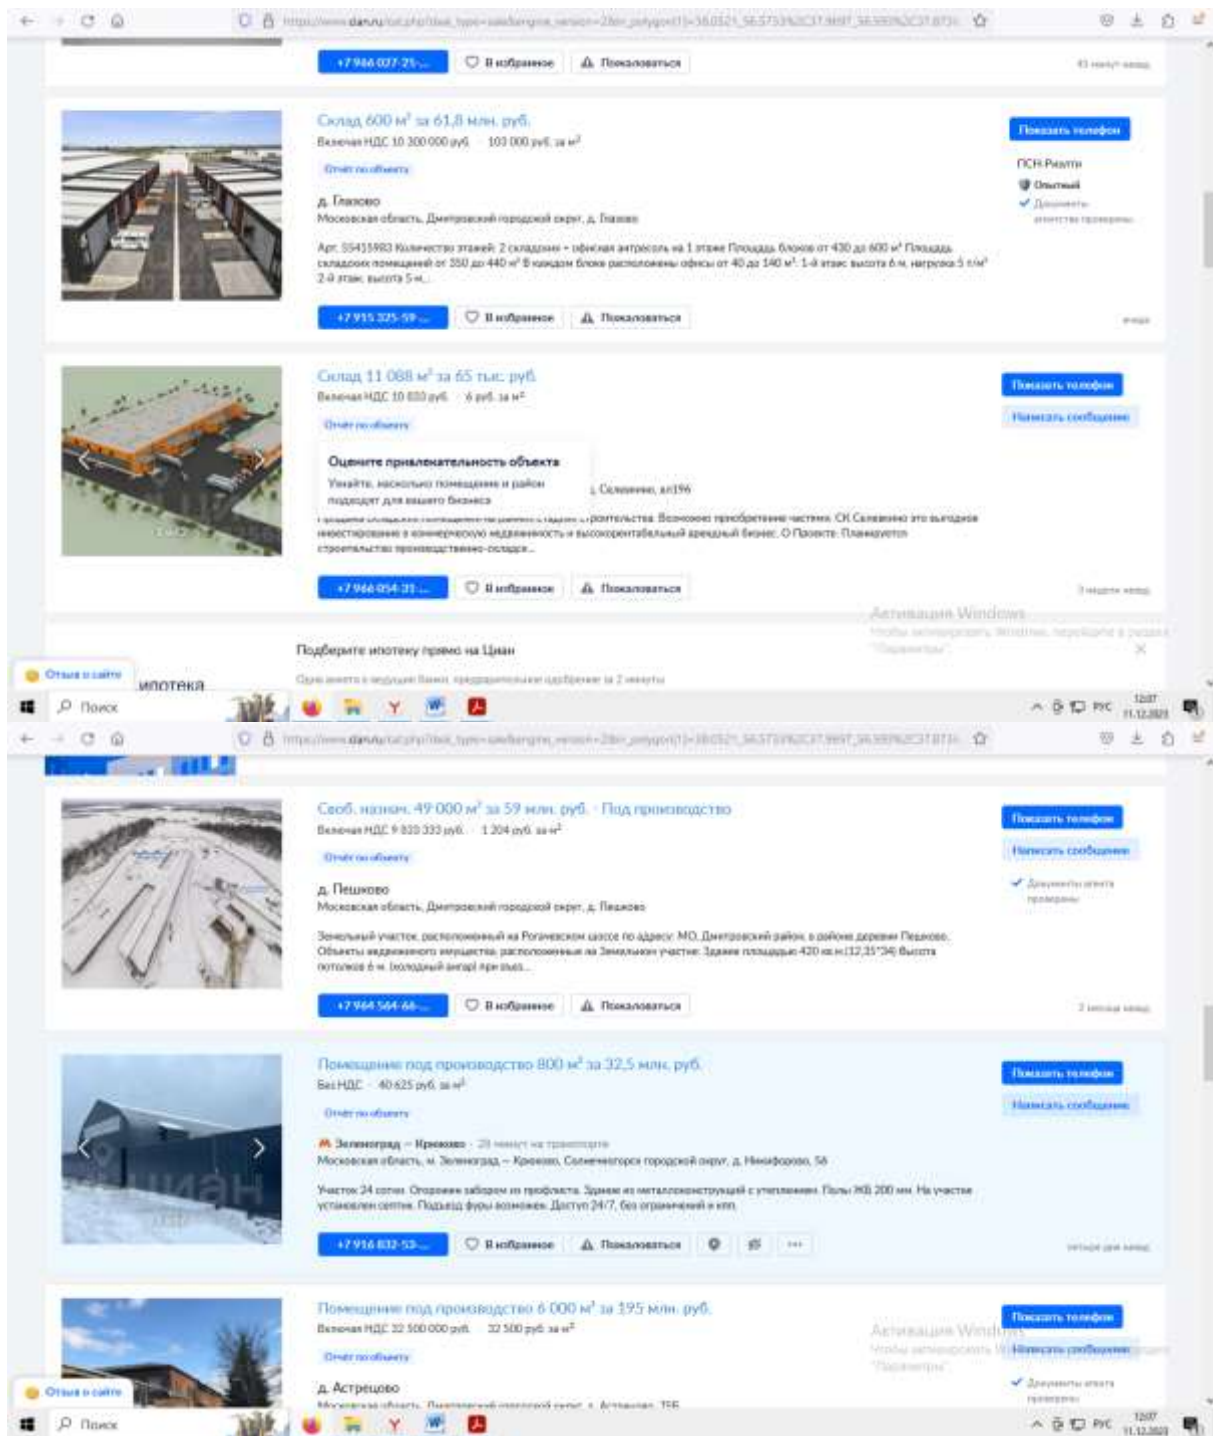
+7 966 027-21-... В избранное Пожаловаться

Склад 600 м² за 61,8 млн. руб.
Включая НДС 10 300 000 руб. · 103 000 руб. за м²
Отчёт по объекту
д. Глазово
Московская область, Дмитровский городской округ, д. Глазово
Арт. 55415983 Количество этажей: 2 складские + офисная антресоль на 1 этаже Площадь блоков от 430 до 600 м² Площадь складских помещений от 350 до 440 м² В каждом блоке расположены офисы от 40 до 140 м². 1-й этаж: высота 6 м, нагрузка 5 т/м² 2-й этаж: высота 5 м...
+7 915 325-59-... В избранное Пожаловаться
Показать телефон
ПСН-Риэлти
Опытный
Документы агентства проверены

Склад 11 088 м² за 65 тыс. руб.
Включая НДС 10 833 руб. · 6 руб. за м²
Отчёт по объекту
Оцените привлекательность объекта
Укажите, насколько помещение и район подходят для вашего бизнеса
, Селевкино, вл19б
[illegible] строительства. Возможно приобретение частями. СК Селевкино это выгодное инвестирование в коммерческую недвижимость и высокорентабельный арендный бизнес. О Проекте: Планируется строительство производственно-складск...
+7 966 054-31-... В избранное Пожаловаться
Показать телефон
Написать сообщение
Активация Windows

Подберите ипотеку прямо на Циан
Отзыв о сайте
ипотека
Поиск
РУС 12:07 11.12.2023

Своб. назнач. 49 000 м² за 59 млн. руб. · Под производство
Включая НДС 9 833 333 руб. · 1 204 руб. за м²
Отчёт по объекту
д. Пешково
Московская область, Дмитровский городской округ, д. Пешково
Земельный участок, расположенный на Рогачевском шоссе по адресу: МО, Дмитровский район, в районе деревни Пешково. Объекты недвижимого имущества, расположенные на Земельном участке: Здание площадью 420 кв.м (12,35*34) Высота потолков 6 м. (холодный ангар) при зиць...
+7 964 564-66-... В избранное Пожаловаться
Показать телефон
Написать сообщение
Документы агента проверены

Помещение под производство 800 м² за 32,5 млн. руб.
Без НДС · 40 625 руб. за м²
Отчёт по объекту
Зеленоград — Крюково · 20 минут на транспорте
Московская область, м. Зеленоград — Крюково, Солнечногорск городской округ, д. Никифорово, 58
Участок 24 сотки. Огорожен забором из профлиста. Здание из металлоконструкций с утеплением. Полы ЖБ 200 мм. На участке установлен септик. Подъезд фуры возможен. Доступ 24/7, без ограничений в кпп.
+7 916 832-53-... В избранное Пожаловаться
Показать телефон
Написать сообщение

Помещение под производство 6 000 м² за 195 млн. руб.
Включая НДС 32 500 000 руб. · 32 500 руб. за м²
Отчёт по объекту
д. Астрецово
Показать телефон
Написать сообщение
Документы агента проверены
Активация Windows
Отзыв о сайте
Поиск
РУС 12:07 11.12.2023